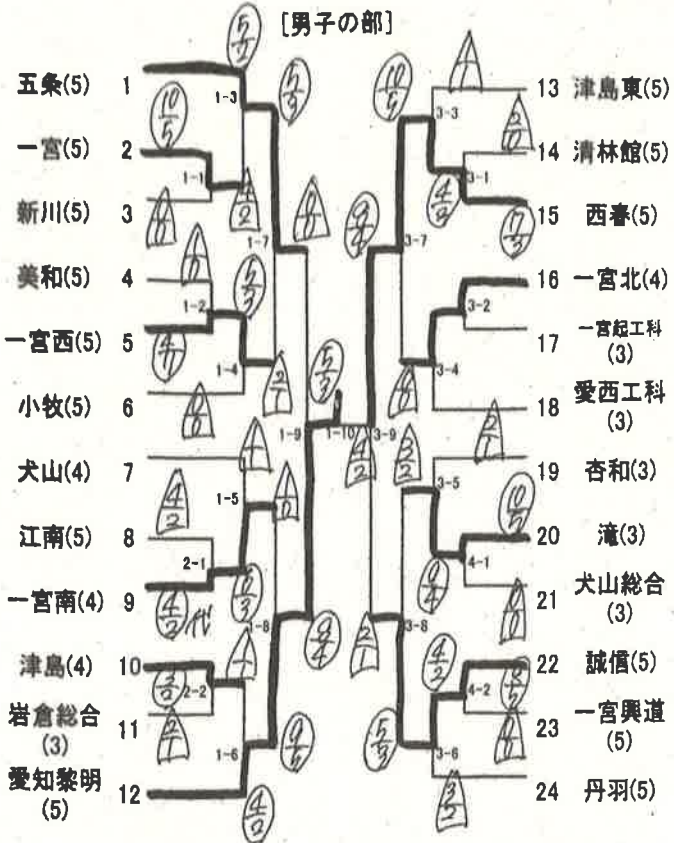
[男子の部]

五条(5) 1
一宮(5) 2
新川(5) 3
美和(5) 4
一宮西(5) 5
小牧(5) 6
犬山(4) 7
江南(5) 8
一宮南(4) 9
津島(4) 10
岩倉総合(3) 11
愛知黎明(5) 12

13 津島東(5)
14 清林館(5)
15 西春(5)
16 一宮北(4)
17 一宮起工科(3)
18 愛西工科(3)
19 杏和(3)
20 滝(3)
21 犬山総合(3)
22 誠信(5)
23 一宮興道(5)
24 丹羽(5)

1-1 1-2 1-3 1-4 1-5 1-6 1-7 1-8 1-9 1-10 2-1 2-2
3-1 3-2 3-3 3-4 3-5 3-6 3-7 3-8 3-9 4-1 4-2

$\frac{5}{0}$ $\frac{10}{5}$ $\frac{1}{0}$ $\frac{5}{3}$ $\frac{4}{2}$ $\frac{8}{6}$ $\frac{1}{0}$ $\frac{5}{3}$ $\frac{4}{1}$ $\frac{0}{6}$ $\frac{2}{1}$ $\frac{5}{3}$ $\frac{4}{2}$ $\frac{1}{0}$ $\frac{4}{2}$ $\frac{1}{0}$ $\frac{4}{3}$代 $\frac{2}{3}$ $\frac{1}{7}$ $\frac{3}{2}$ $\frac{2}{1}$ $\frac{9}{6}$ $\frac{9}{4}$ $\frac{4}{0}$
$\frac{7}{1}$ $\frac{10}{5}$ $\frac{0}{0}$ $\frac{4}{5}$ $\frac{7}{3}$ $\frac{3}{4}$ $\frac{4}{0}$ $\frac{4}{2}$ $\frac{2}{1}$ $\frac{3}{2}$ $\frac{10}{5}$ $\frac{0}{4}$ $\frac{0}{0}$ $\frac{2}{1}$ $\frac{4}{2}$ $\frac{3}{5}$ $\frac{0}{0}$ $\frac{5}{3}$ $\frac{3}{2}$